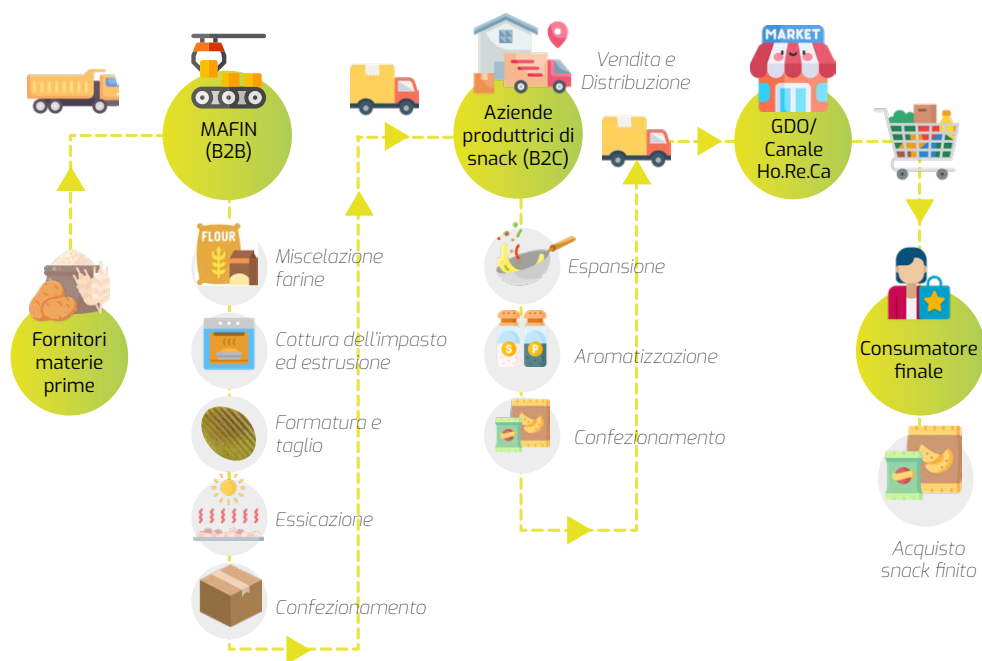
Fornitori materie prime

MAFIN (B2B)

Miscelazione farine

Cottura dell'impasto ed estrusione

Formatura e taglio

Essicazione

Confezionamento

Aziende produttrici di snack (B2C)

Vendita e Distribuzione

Espansione

Aromatizzazione

Confezionamento

MARKET

GDO/ Canale Ho.Re.Ca

Consumatore finale

Acquisto snack finito